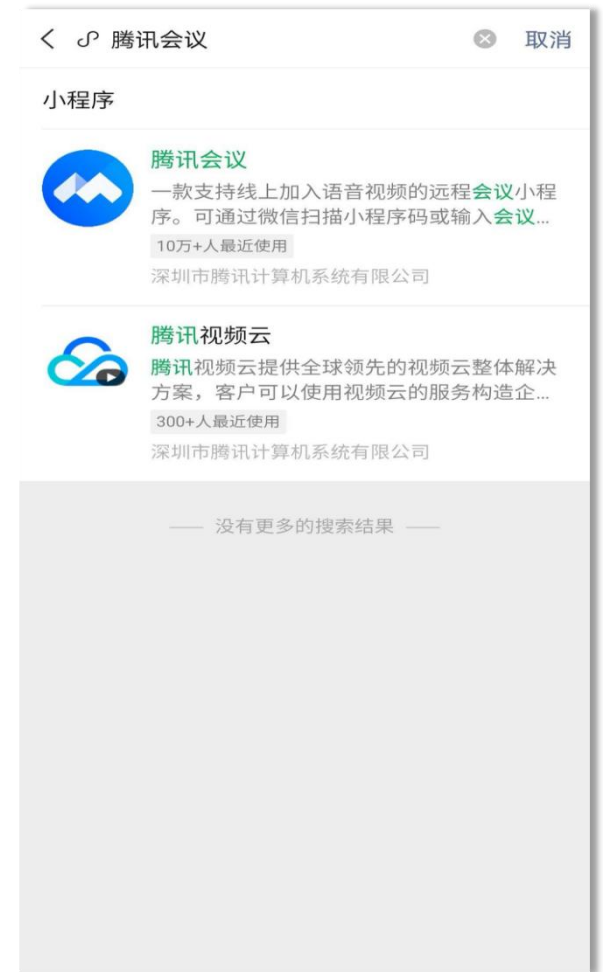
< 腾讯会议 取消

小程序

腾讯会议
一款支持线上加入语音视频的远程会议小程序。可通过微信扫描小程序码或输入会议...
10万+人最近使用
深圳市腾讯计算机系统有限公司

腾讯视频云
腾讯视频云提供全球领先的视频云整体解决方案，客户可以使用视频云的服务构造企...
300+人最近使用
深圳市腾讯计算机系统有限公司

—— 没有更多的搜索结果 ——